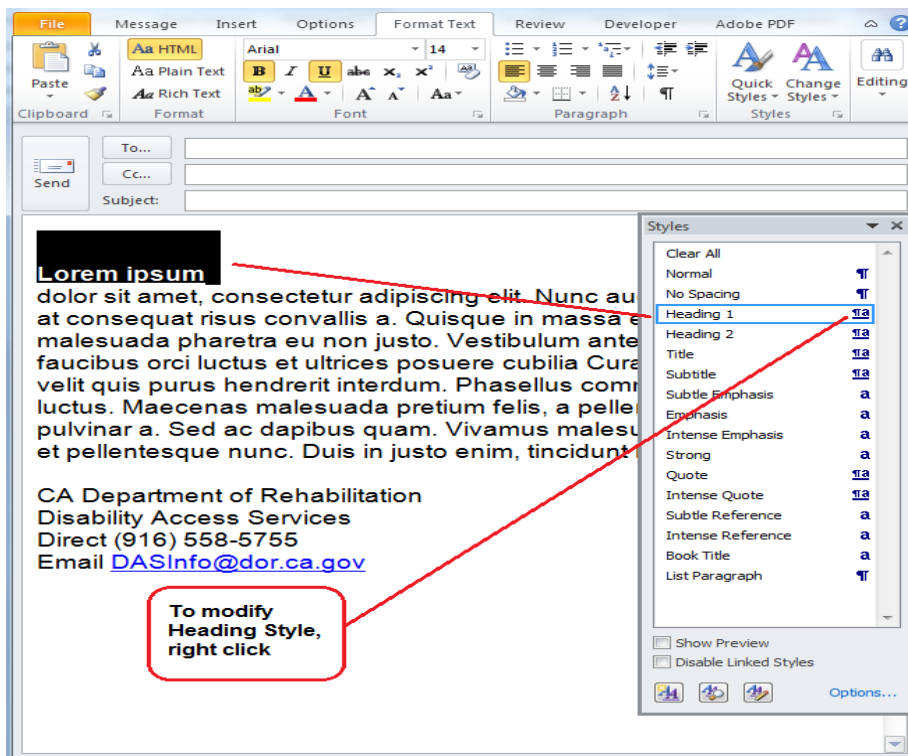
File Message Insert Options Format Text Review Developer Adobe PDF

Paste
Clipboard
Aa HTML
Aa Plain Text
Aa Rich Text
Format
Arial 14
B I U abc x₂ x²
A Aa
Font
Paragraph
Quick Styles
Change Styles
Styles
Editing

Send
To...
Cc...
Subject:

Lorem ipsum
dolor sit amet, consectetur adipiscing elit. Nunc au at consequat risus convallis a. Quisque in massa e malesuada pharetra eu non justo. Vestibulum ante faucibus orci luctus et ultrices posuere cubilia Cura velit quis purus hendrerit interdum. Phasellus comm luctus. Maecenas malesuada pretium felis, a pelle pulvinar a. Sed ac dapibus quam. Vivamus malesu et pellentesque nunc. Duis in justo enim, tincidunt

CA Department of Rehabilitation
Disability Access Services
Direct (916) 558-5755
Email DASInfo@dor.ca.gov

To modify Heading Style, right click

Styles
Clear All
Normal ¶
No Spacing ¶
Heading 1 ¶a
Heading 2 ¶a
Title ¶a
Subtitle ¶a
Subtle Emphasis a
Emphasis a
Intense Emphasis a
Strong a
Quote ¶a
Intense Quote ¶a
Subtle Reference a
Intense Reference a
Book Title a
List Paragraph ¶
Show Preview
Disable Linked Styles
Options...